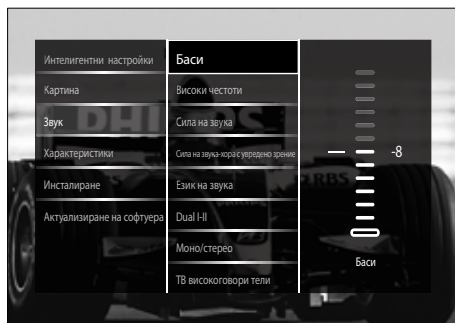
Интелигентни настройки
Картина
Звук
Характеристики
Инсталиране
Актуализиране на софтуера

Баси
Високи честоти
Сила на звука
Сила на звука-хора с увредено зрение
Език на звука
Dual I-II
Моно/стерео
ТВ високоговори тели

-8
Баси